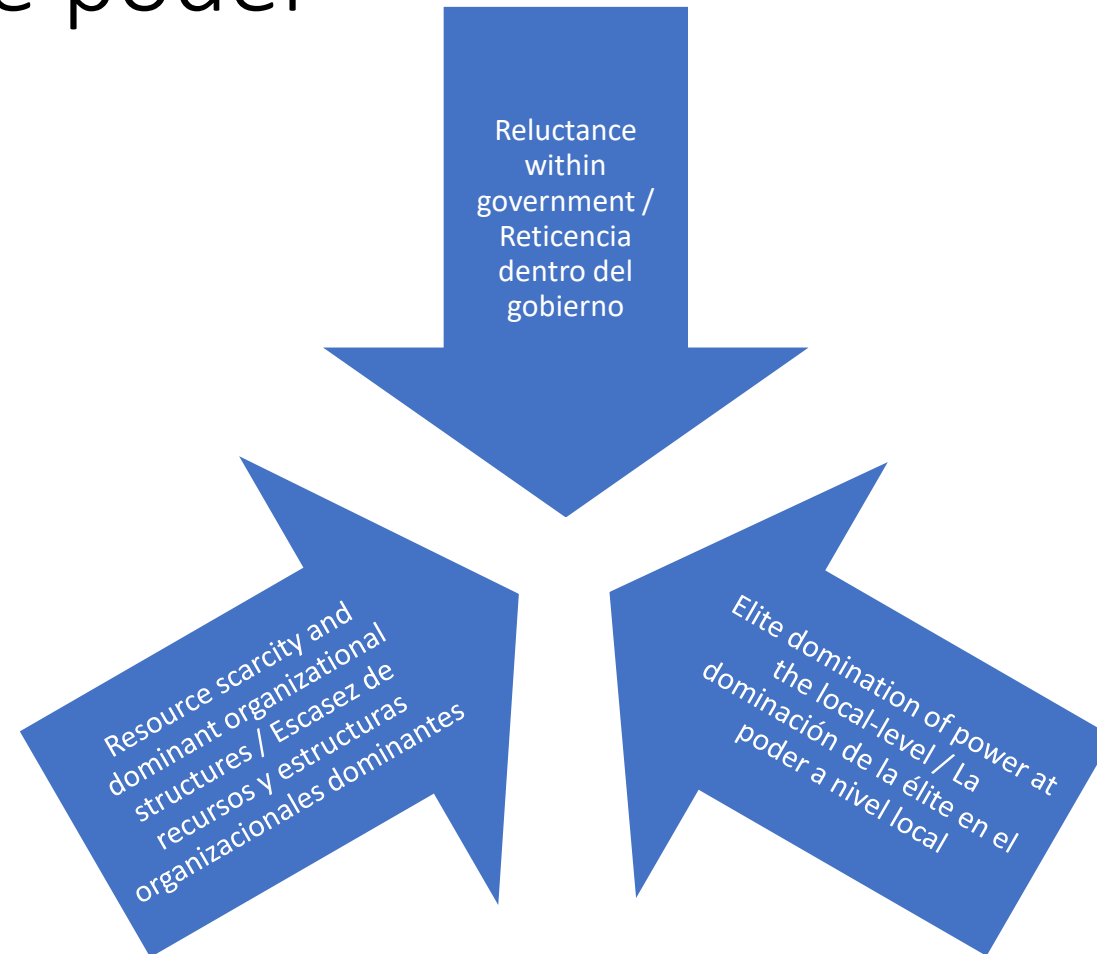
e poder

Reluctance within government / Reticencia dentro del gobierno

Resource scarcity and dominant organizational structures / Escasez de recursos y estructuras organizacionales dominantes

Elite domination of power at the local-level / La dominación de la élite en el poder a nivel local